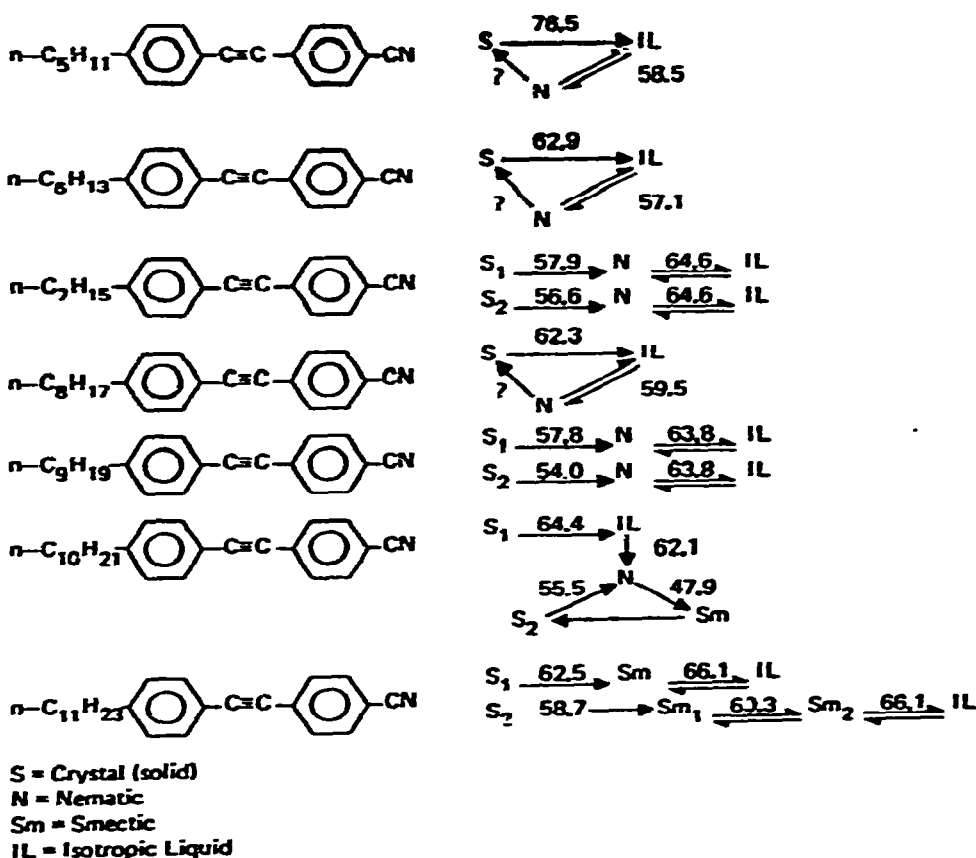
n–$C_5H_{11}$–C≡C–CN

S 78.5 IL
? N 58.5

n–$C_6H_{13}$–C≡C–CN

S 62.9 IL
? N 57.1

n–$C_7H_{15}$–C≡C–CN

$S_1$ 57.9 N 64.6 IL
$S_2$ 56.6 N 64.6 IL

n–$C_8H_{17}$–C≡C–CN

S 62.3 IL
? N 59.5

n–$C_9H_{19}$–C≡C–CN

$S_1$ 57.8 N 63.8 IL
$S_2$ 54.0 N 63.8 IL

n–$C_{10}H_{21}$–C≡C–CN

$S_1$ 64.4 IL
62.1
55.5 N 47.9
$S_2$ Sm

n–$C_{11}H_{23}$–C≡C–CN

$S_1$ 62.5 Sm 66.1 IL
$S_2$ 58.7 $Sm_1$ 63.3 $Sm_2$ 66.1 IL

S = Crystal (solid)
N = Nematic
Sm = Smectic
IL = Isotropic Liquid